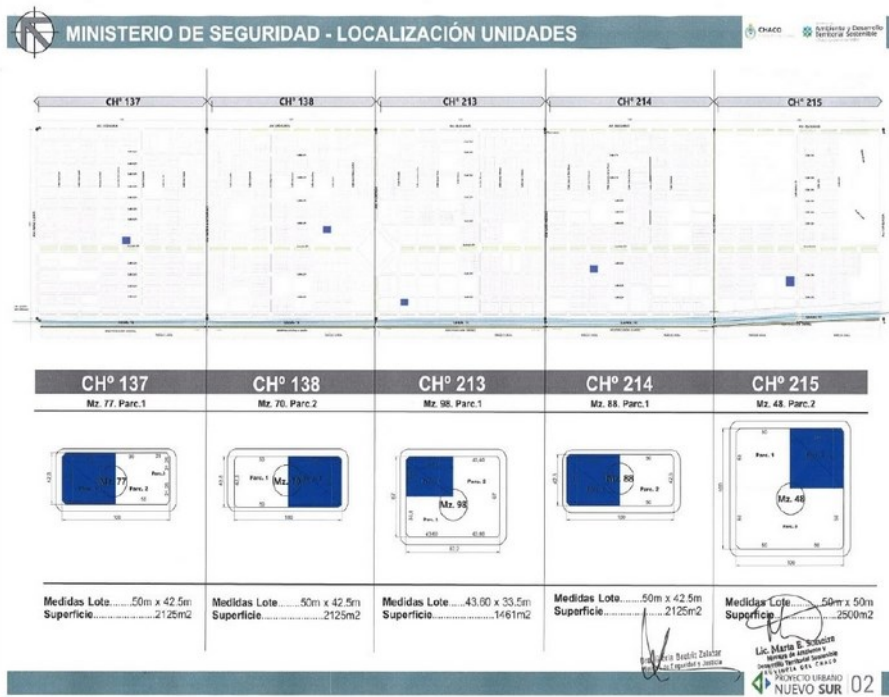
MINISTERIO DE SEGURIDAD - LOCALIZACIÓN UNIDADES

CHACO

Ambiente y Desarrollo Territorial Sostenible

CHº 137

CHº 138

CHº 213

CHº 214

CHº 215

CHº 137
Mz. 77. Parc.1

CHº 138
Mz. 70. Parc.2

CHº 213
Mz. 98. Parc.1

CHº 214
Mz. 88. Parc.1

CHº 215
Mz. 48. Parc.2

Mz. 77
Parc. 2

Parc. 1
Mz. 70

Mz. 98
Parc. 2
Parc. 1

Mz. 88
Parc. 2

Parc. 1
Mz. 48
Parc. 2

Medidas Lote........50m x 42.5m
Superficie........................2125m2

Medidas Lote........50m x 42.5m
Superficie........................2125m2

Medidas Lote.....43.60 x 33.5m
Superficie........................1461m2

Medidas Lote........50m x 42.5m
Superficie........................2125m2

Medidas Lote........50m x 50m
Superficie........................2500m2

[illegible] Zalazar
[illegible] Seguridad y Justicia

Lic. María E. Scheize
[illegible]
Desarrollo Territorial Sostenible
PROVINCIA DEL CHACO

PROYECTO URBANO
NUEVO SUR 02